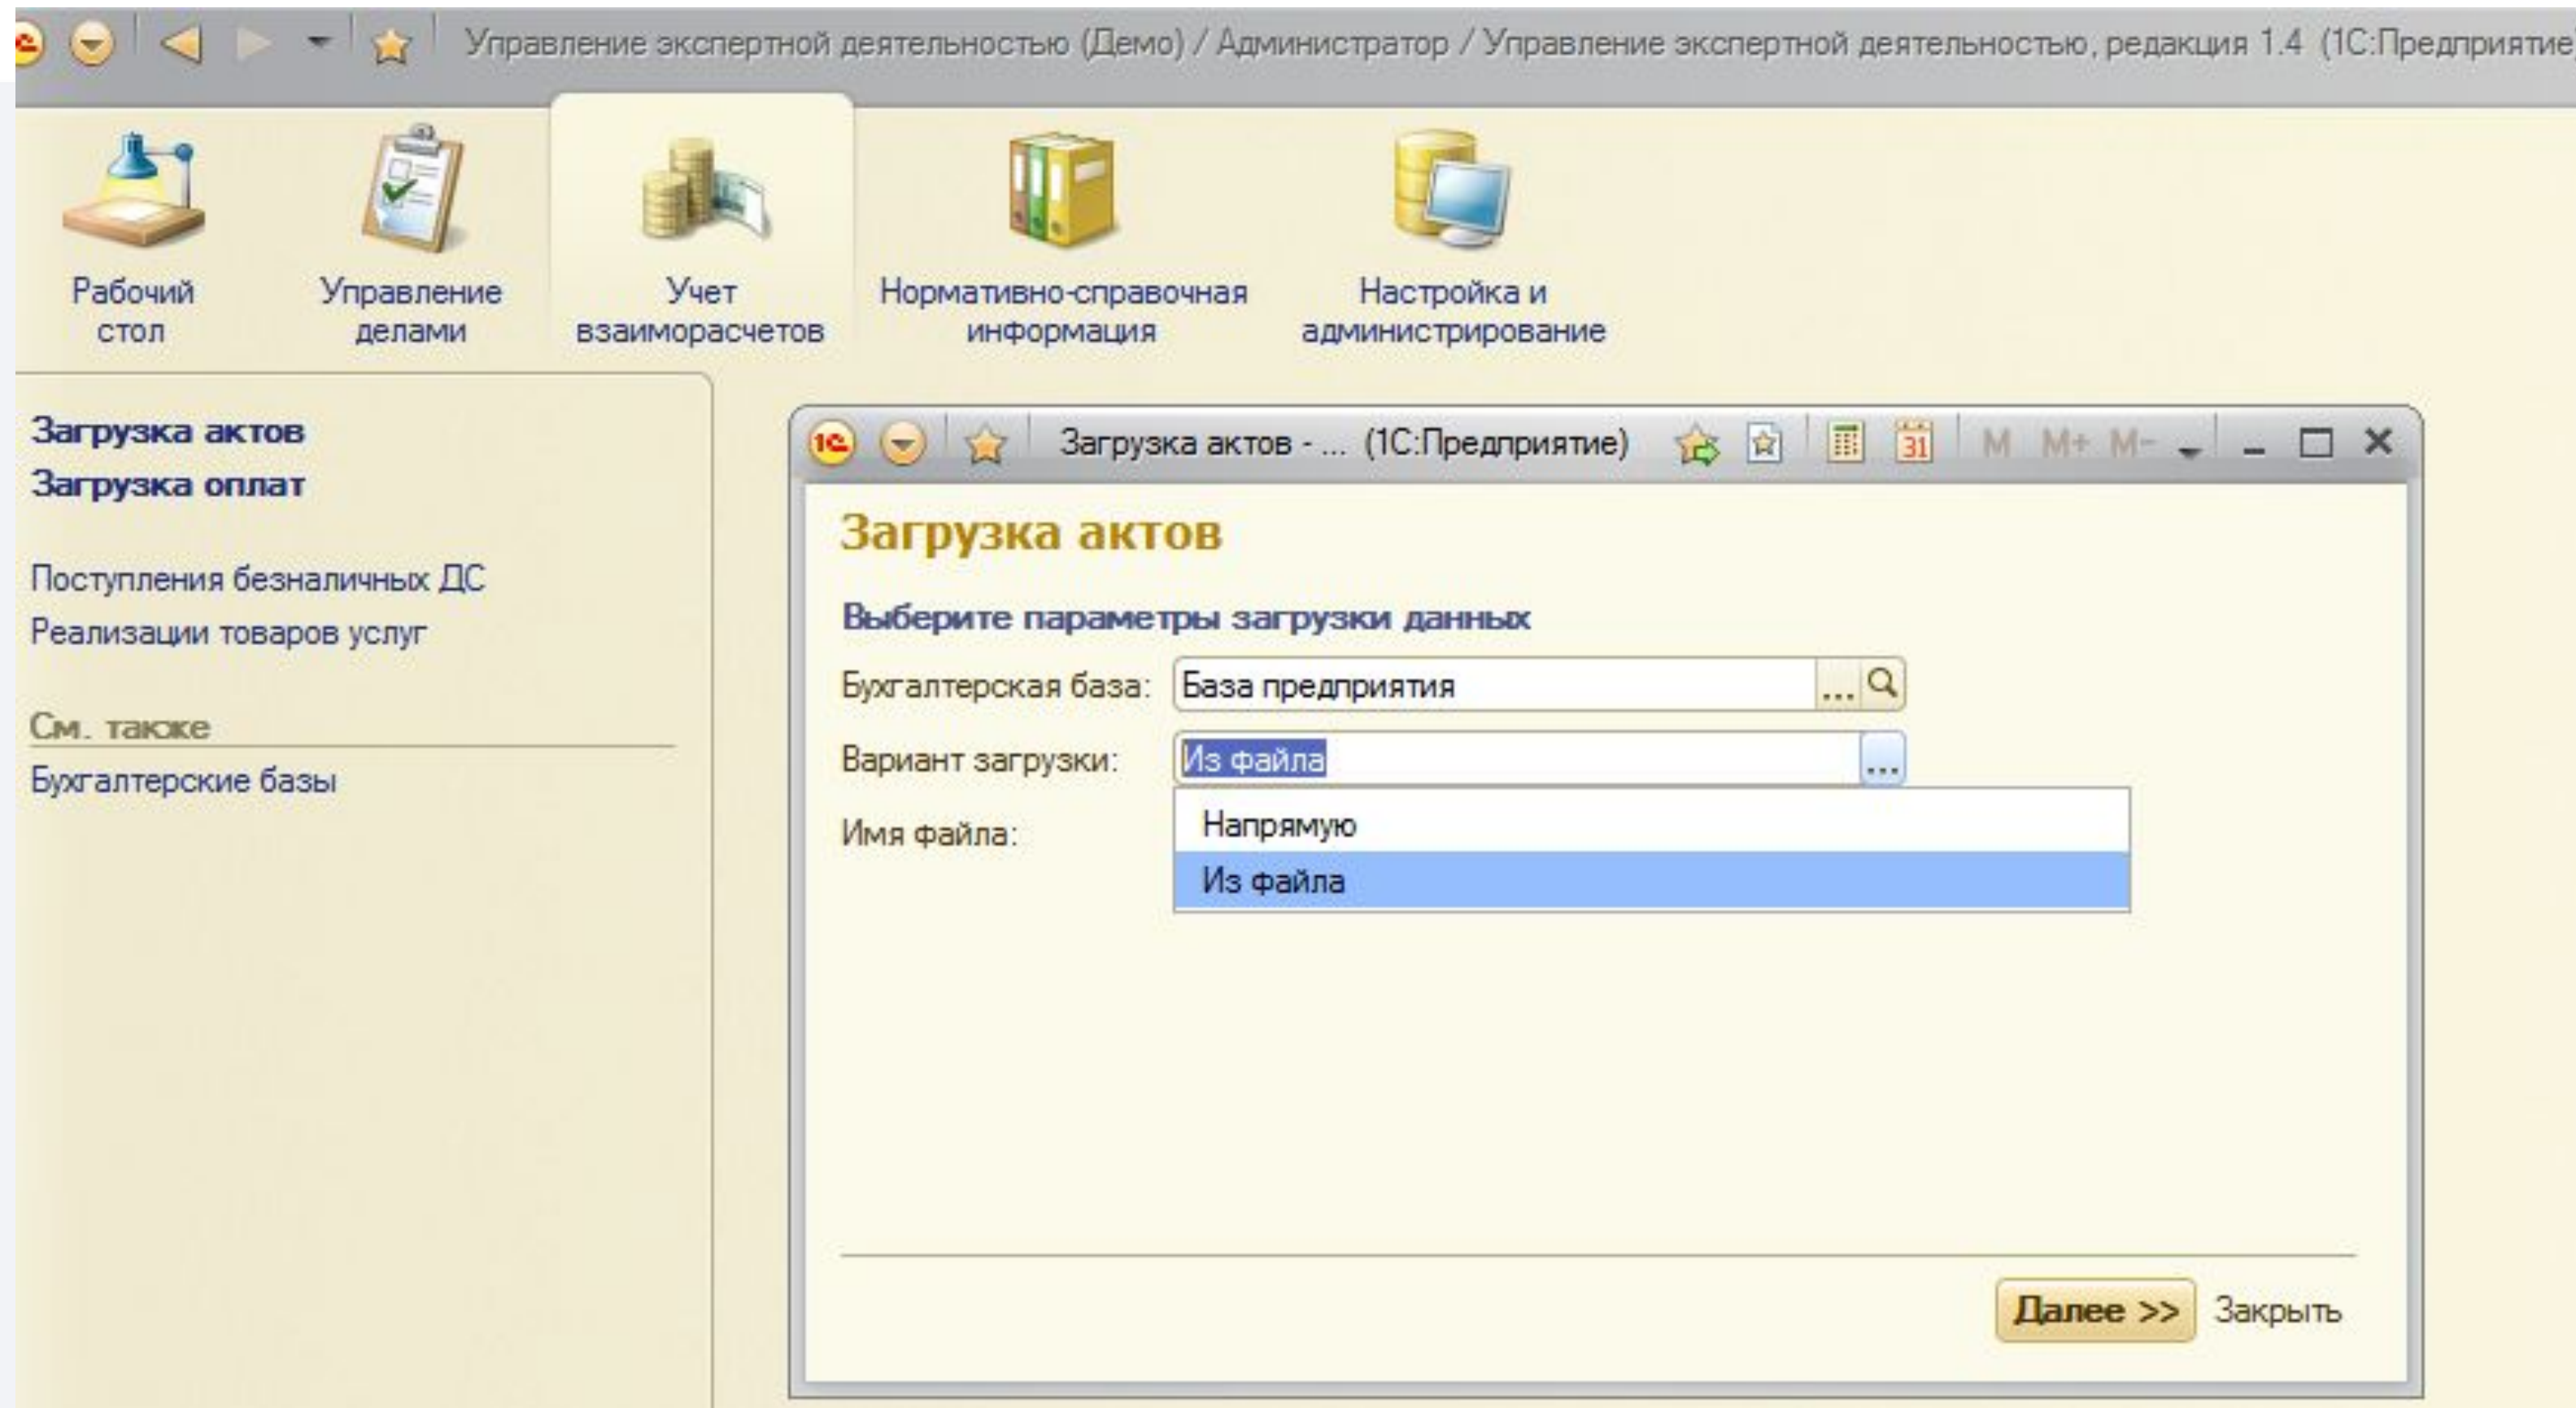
Управление экспертной деятельностью (Демо) / Администратор / Управление экспертной деятельностью, редакция 1.4 (1С:Предприятие

Рабочий стол

Управление делами

Учет взаиморасчетов

Нормативно-справочная информация

Настройка и администрирование

Загрузка актов
Загрузка оплат

Поступления безналичных ДС
Реализации товаров услуг

См. также
Бухгалтерские базы

Загрузка актов - ... (1С:Предприятие)

M M+ M-

Загрузка актов

Выберите параметры загрузки данных

Бухгалтерская база: База предприятия ...

Вариант загрузки: Из файла ...

Имя файла:

Напрямую
Из файла

Далее >> Закрыть